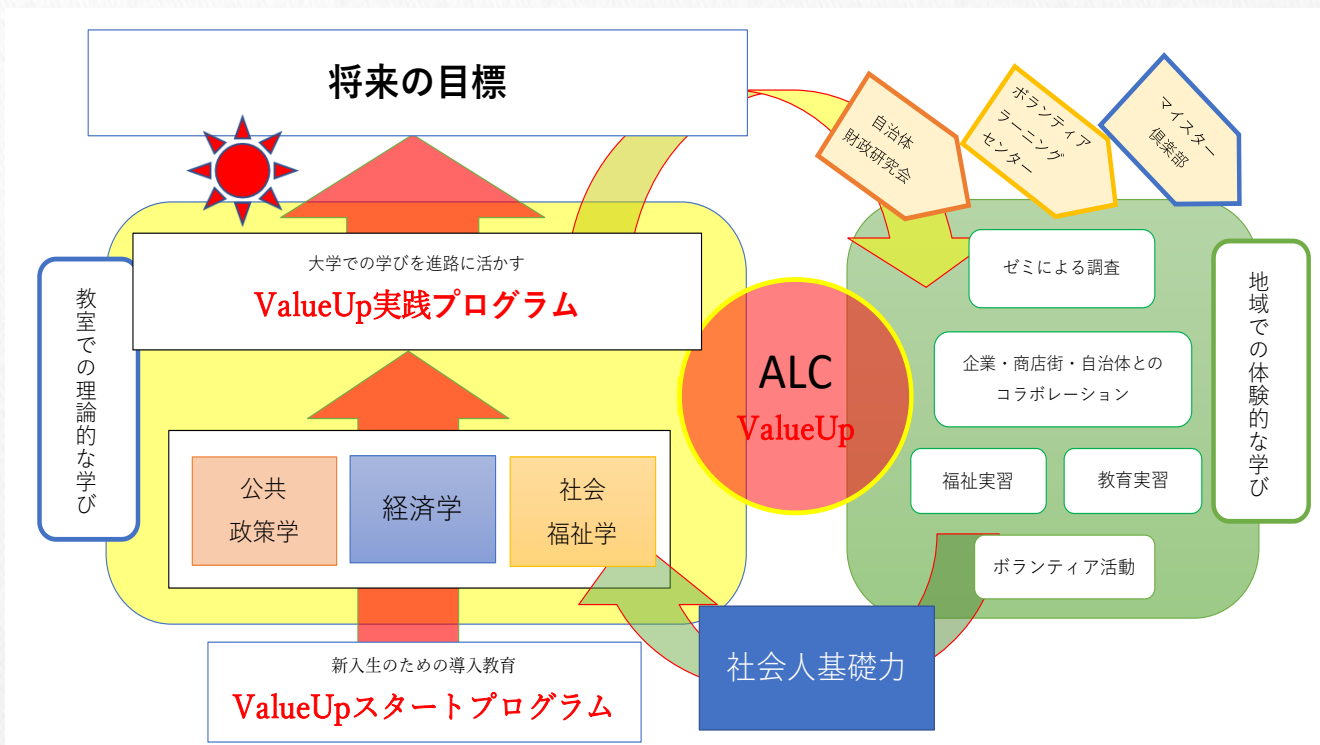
将来の目標

自治体財政研究会

ボランティアラーニングセンター

マイスター倶楽部

教室での理論的な学び

大学での学びを進路に活かす
ValueUp実践プログラム

公共政策学

経済学

社会福祉学

ALC
ValueUp

ゼミによる調査

企業・商店街・自治体とのコラボレーション

福祉実習

教育実習

ボランティア活動

地域での体験的な学び

社会人基礎力

新入生のための導入教育
ValueUpスタートプログラム